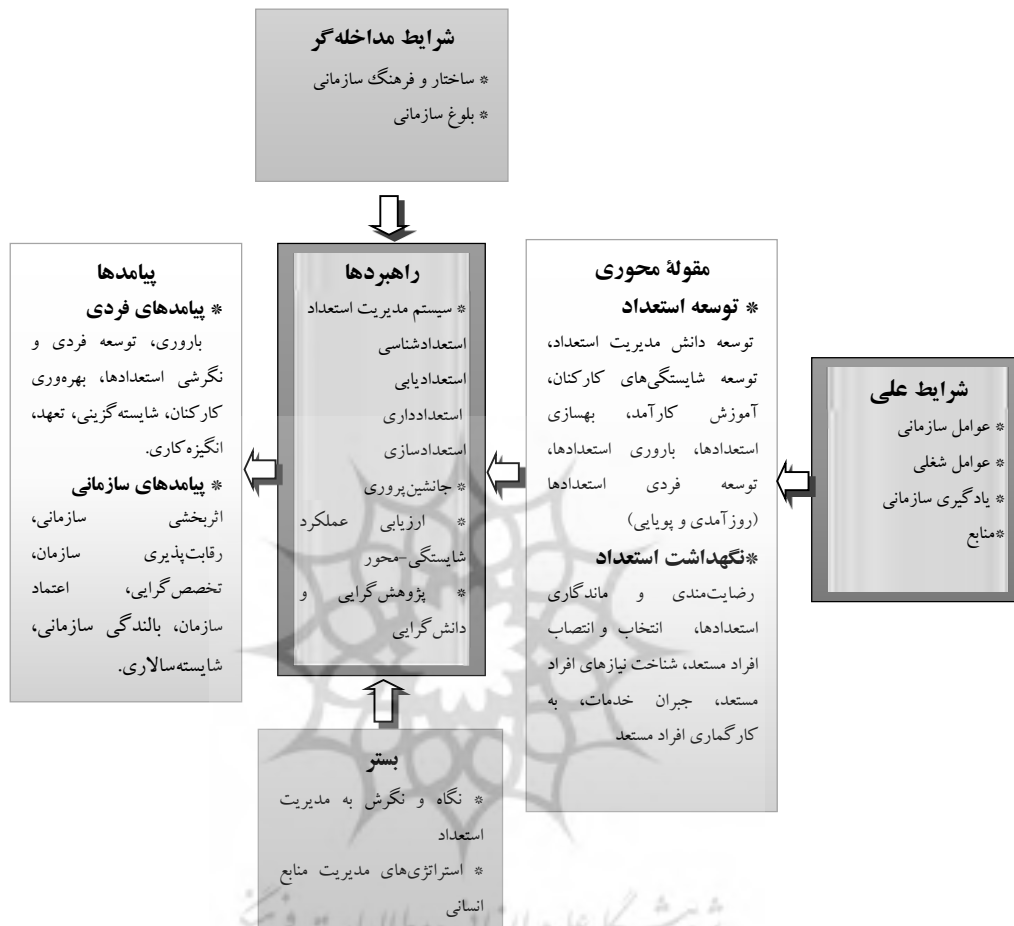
شرایط مداخله‌گر
* ساختار و فرهنگ سازمانی
* بلوغ سازمانی

پیامدها
* پیامدهای فردی
باروری، توسعه فردی و نگرشی استعدادها، بهره‌وری کارکنان، شایسته‌گزینی، تعهد، انگیزه‌کاری.
* پیامدهای سازمانی
اثربخشی سازمانی، رقابت‌پذیری سازمان، تخصص‌گرایی، اعتماد سازمان، بالندگی سازمانی، شایسته‌سالاری.

راهبردها
* سیستم مدیریت استعداد
استعدادشناسی
استعدادیابی
استعداداری
استعدادسازی
* جانشین‌پروری
* ارزیابی عملکرد شایستگی-محور
* پژوهش‌گرایی و دانش‌گرایی

مقولهٔ محوری
* توسعه استعداد
توسعه دانش مدیریت استعداد، توسعه شایستگی‌های کارکنان، آموزش کارآمد، بهسازی استعدادها، باروری استعدادها، توسعه فردی استعدادها (روزآمدی و پویایی)
*نگهداشت استعداد
رضایت‌مندی و ماندگاری استعدادها، انتخاب و انتصاب افراد مستعد، شناخت نیازهای افراد مستعد، جبران خدمات، به کارگماری افراد مستعد

شرایط علی
* عوامل سازمانی
* عوامل شغلی
* یادگیری سازمانی
*منابع

بستر
* نگاه و نگرش به مدیریت استعداد
* استراتژی‌های مدیریت منابع انسانی

پژوهشگاه علوم انسانی و مطالعات فرهنگی